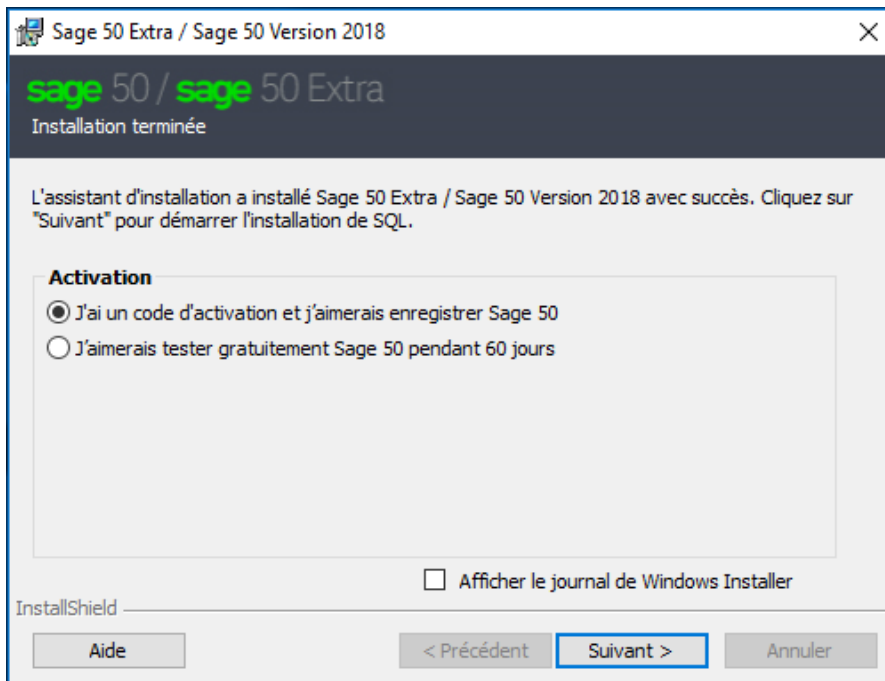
Sage 50 Extra / Sage 50 Version 2018

sage 50 / sage 50 Extra

Installation terminée

L'assistant d'installation a installé Sage 50 Extra / Sage 50 Version 2018 avec succès. Cliquez sur "Suivant" pour démarrer l'installation de SQL.

Activation

J'ai un code d'activation et j'aimerais enregistrer Sage 50

J'aimerais tester gratuitement Sage 50 pendant 60 jours

Afficher le journal de Windows Installer

InstallShield

Aide

< Précédent

Suivant >

Annuler